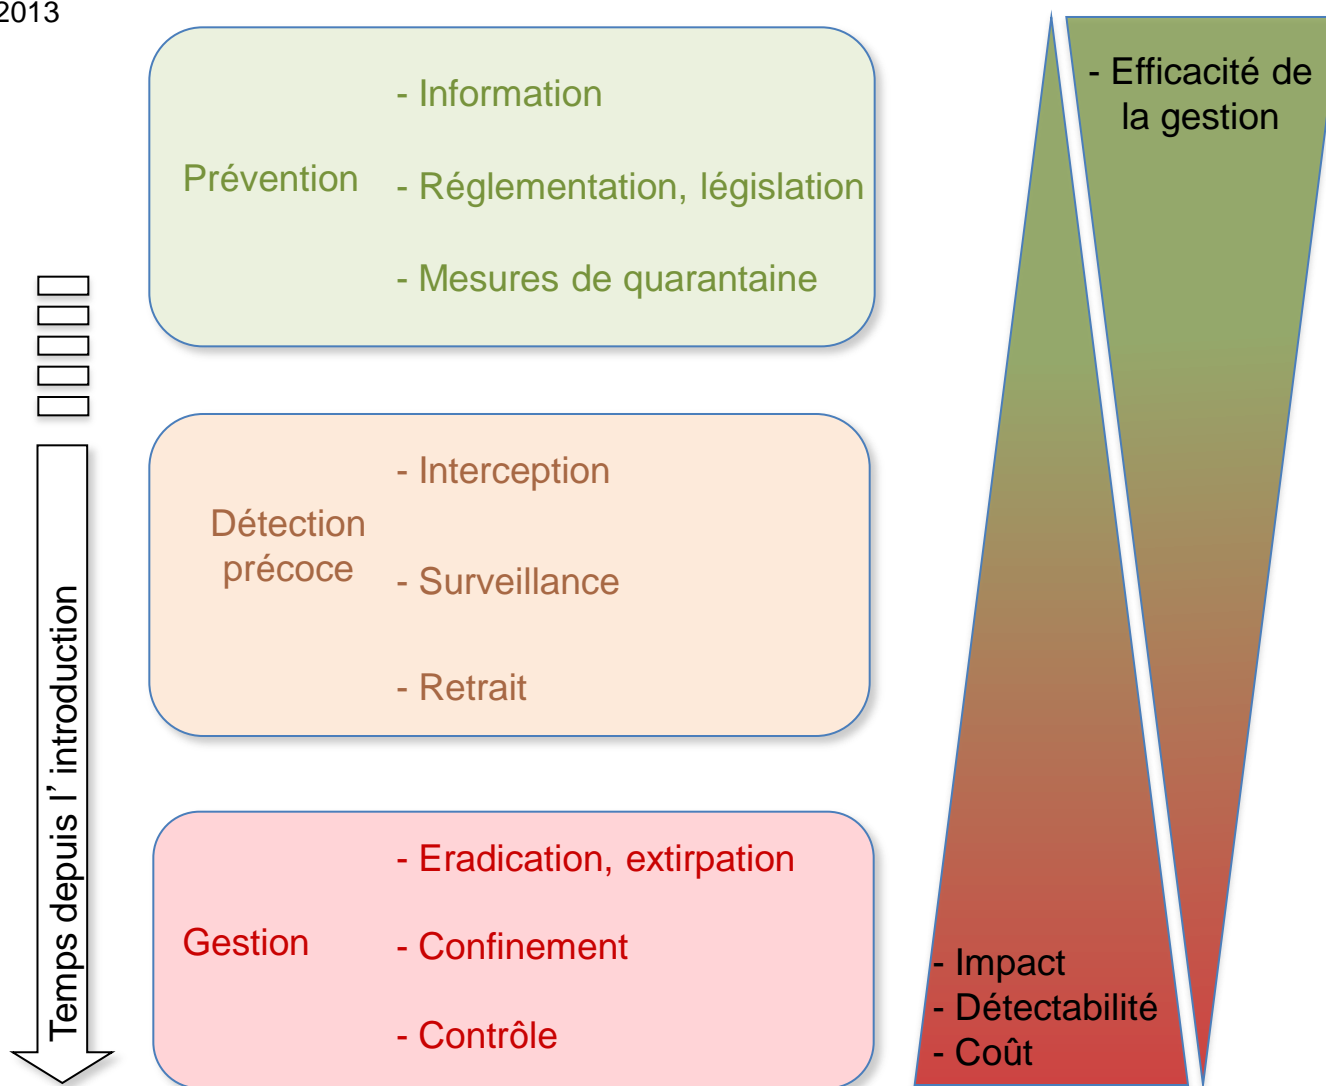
2013

Prévention
- Information
- Réglementation, législation
- Mesures de quarantaine

Détection précoce
- Interception
- Surveillance
- Retrait

Gestion
- Eradication, extirpation
- Confinement
- Contrôle

Temps depuis l' introduction

- Efficacité de la gestion

- Impact
- Détectabilité
- Coût